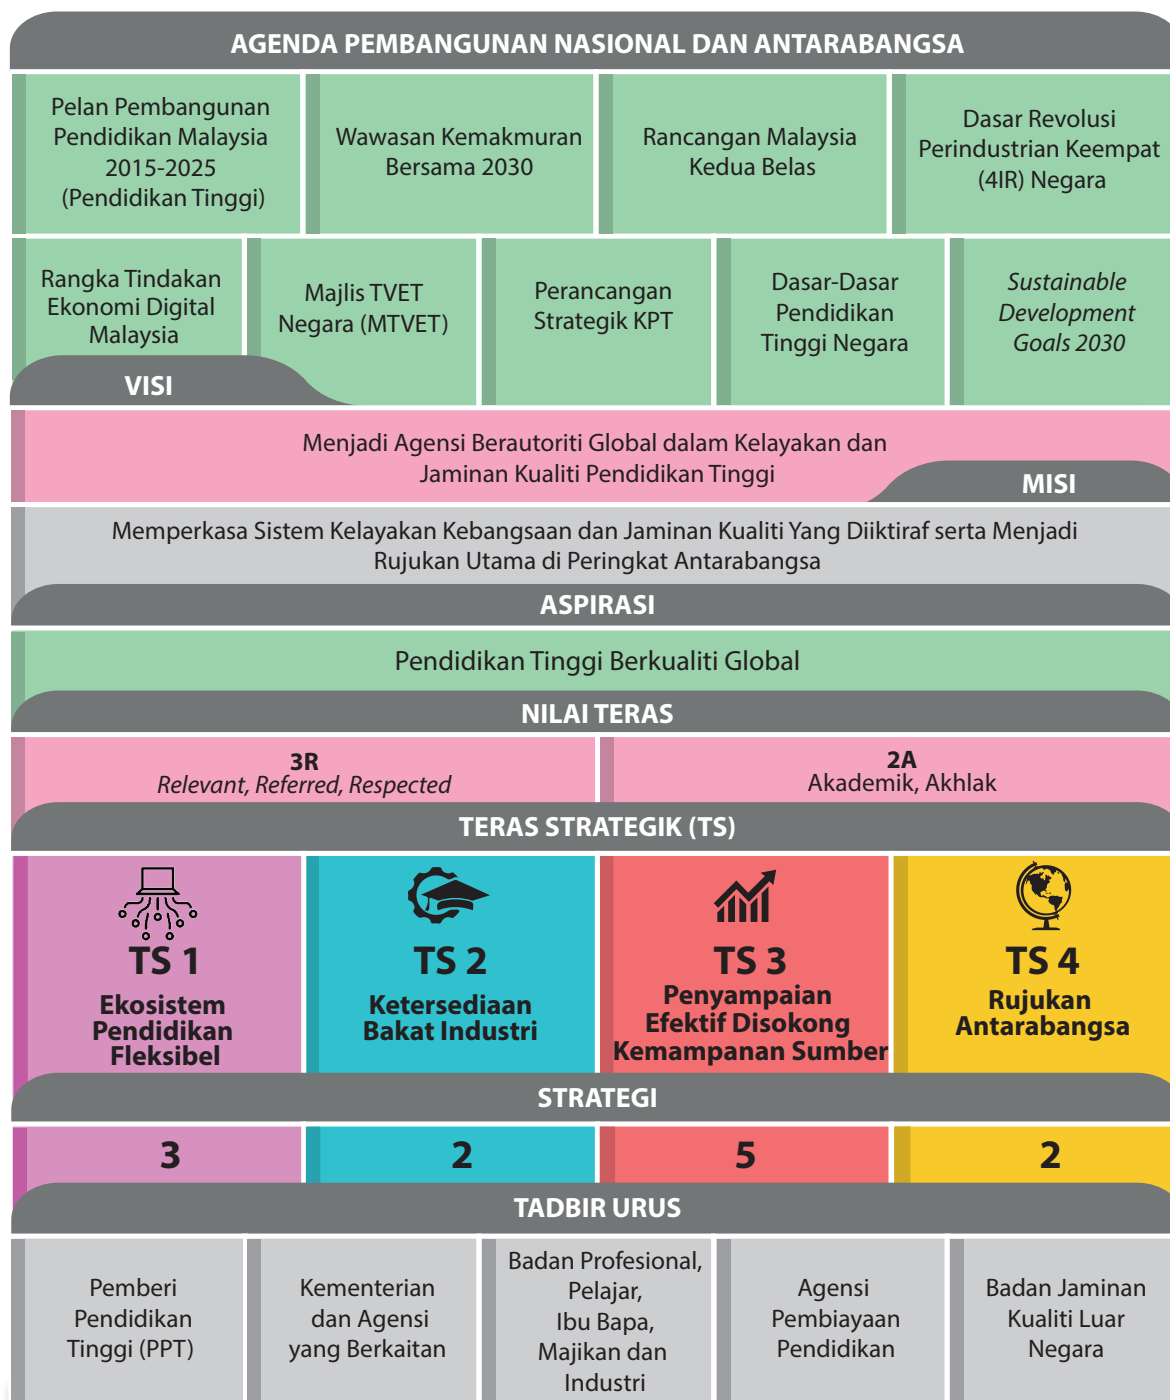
AGENDA PEMBANGUNAN NASIONAL DAN ANTARABANGSA

| Pelan Pembangunan Pendidikan Malaysia 2015-2025 (Pendidikan Tinggi) | Wawasan Kemakmuran Bersama 2030 | Rancangan Malaysia Kedua Belas | Dasar Revolusi Perindustrian Keempat (4IR) Negara |
|---|---|---|---|

| Rangka Tindakan Ekonomi Digital Malaysia | Majlis TVET Negara (MTVET) | Perancangan Strategik KPT | Dasar-Dasar Pendidikan Tinggi Negara | *Sustainable Development Goals 2030* |
|---|---|---|---|---|

VISI

Menjadi Agensi Berautoriti Global dalam Kelayakan dan Jaminan Kualiti Pendidikan Tinggi

MISI

Memperkasa Sistem Kelayakan Kebangsaan dan Jaminan Kualiti Yang Diiktiraf serta Menjadi Rujukan Utama di Peringkat Antarabangsa

ASPIRASI

Pendidikan Tinggi Berkualiti Global

NILAI TERAS

| 3R *Relevant, Referred, Respected* | 2A Akademik, Akhlak |
|---|---|

TERAS STRATEGIK (TS)

| TS 1 Ekosistem Pendidikan Fleksibel | TS 2 Ketersediaan Bakat Industri | TS 3 Penyampaian Efektif Disokong Kemampanan Sumber | TS 4 Rujukan Antarabangsa |
|---|---|---|---|

STRATEGI

| 3 | 2 | 5 | 2 |
|---|---|---|---|

TADBIR URUS

| Pemberi Pendidikan Tinggi (PPT) | Kementerian dan Agensi yang Berkaitan | Badan Profesional, Pelajar, Ibu Bapa, Majikan dan Industri | Agensi Pembiayaan Pendidikan | Badan Jaminan Kualiti Luar Negara |
|---|---|---|---|---|